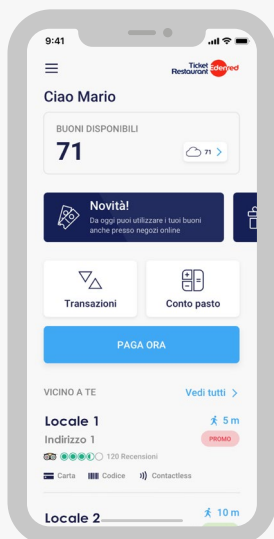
9:41

Ticket Restaurant Edenred

Ciao Mario

BUONI DISPONIBILI

71

71 >

Novità!

Da oggi puoi utilizzare i tuoi buoni anche presso negozi online

Transazioni

Conto pasto

PAGA ORA

VICINO A TE

Vedi tutti >

Locale 1

5 m

Indirizzo 1

PROMO

120 Recensioni

Carta

Codice

Contactless

Locale 2

10 m